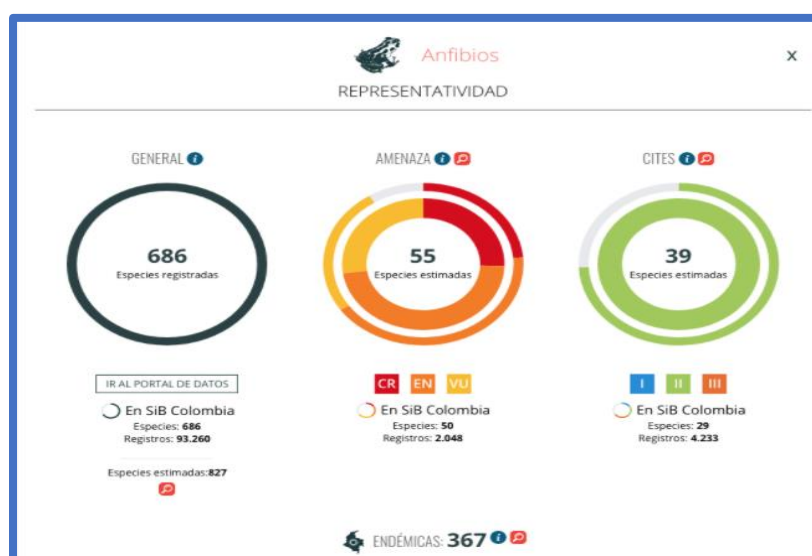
Anfibios
x
REPRESENTATIVIDAD

GENERAL

686
Especies registradas

IR AL PORTAL DE DATOS
En SiB Colombia
Especies: 686
Registros: 93.260

Especies estimadas:827

AMENAZA

55
Especies estimadas

CR EN VU
En SiB Colombia
Especies: 50
Registros: 2.048

CITES

39
Especies estimadas

I II III
En SiB Colombia
Especies: 29
Registros: 4.233

ENDÉMICAS: 367